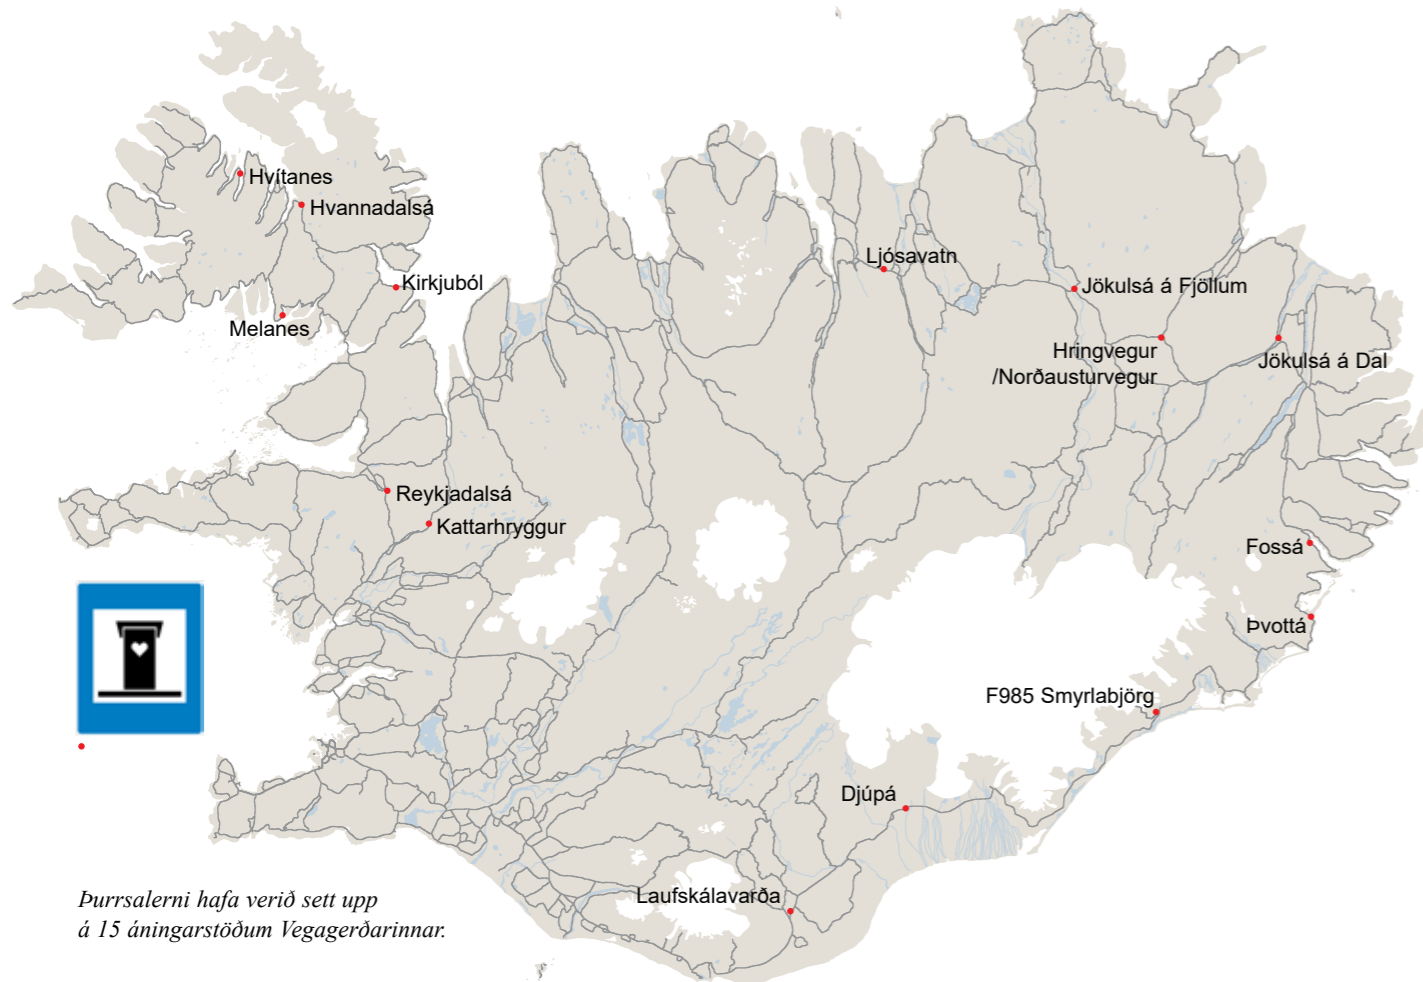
Hvítanes
Hvannadalsá
Kirkjuból
Melanes
Ljósavatn
Jökulsá á Fjöllum
Hringvegur
/Norðausturvegur
Jökulsá á Dal
Reykjadalsá
Kattarhryggur
Fossá
Þvottá
F985 Smyrlabjörg
Djúpá
Laufskálavarða

Þurrsalerni hafa verið sett upp á 15 áningarstöðum Vegagerðarinnar.